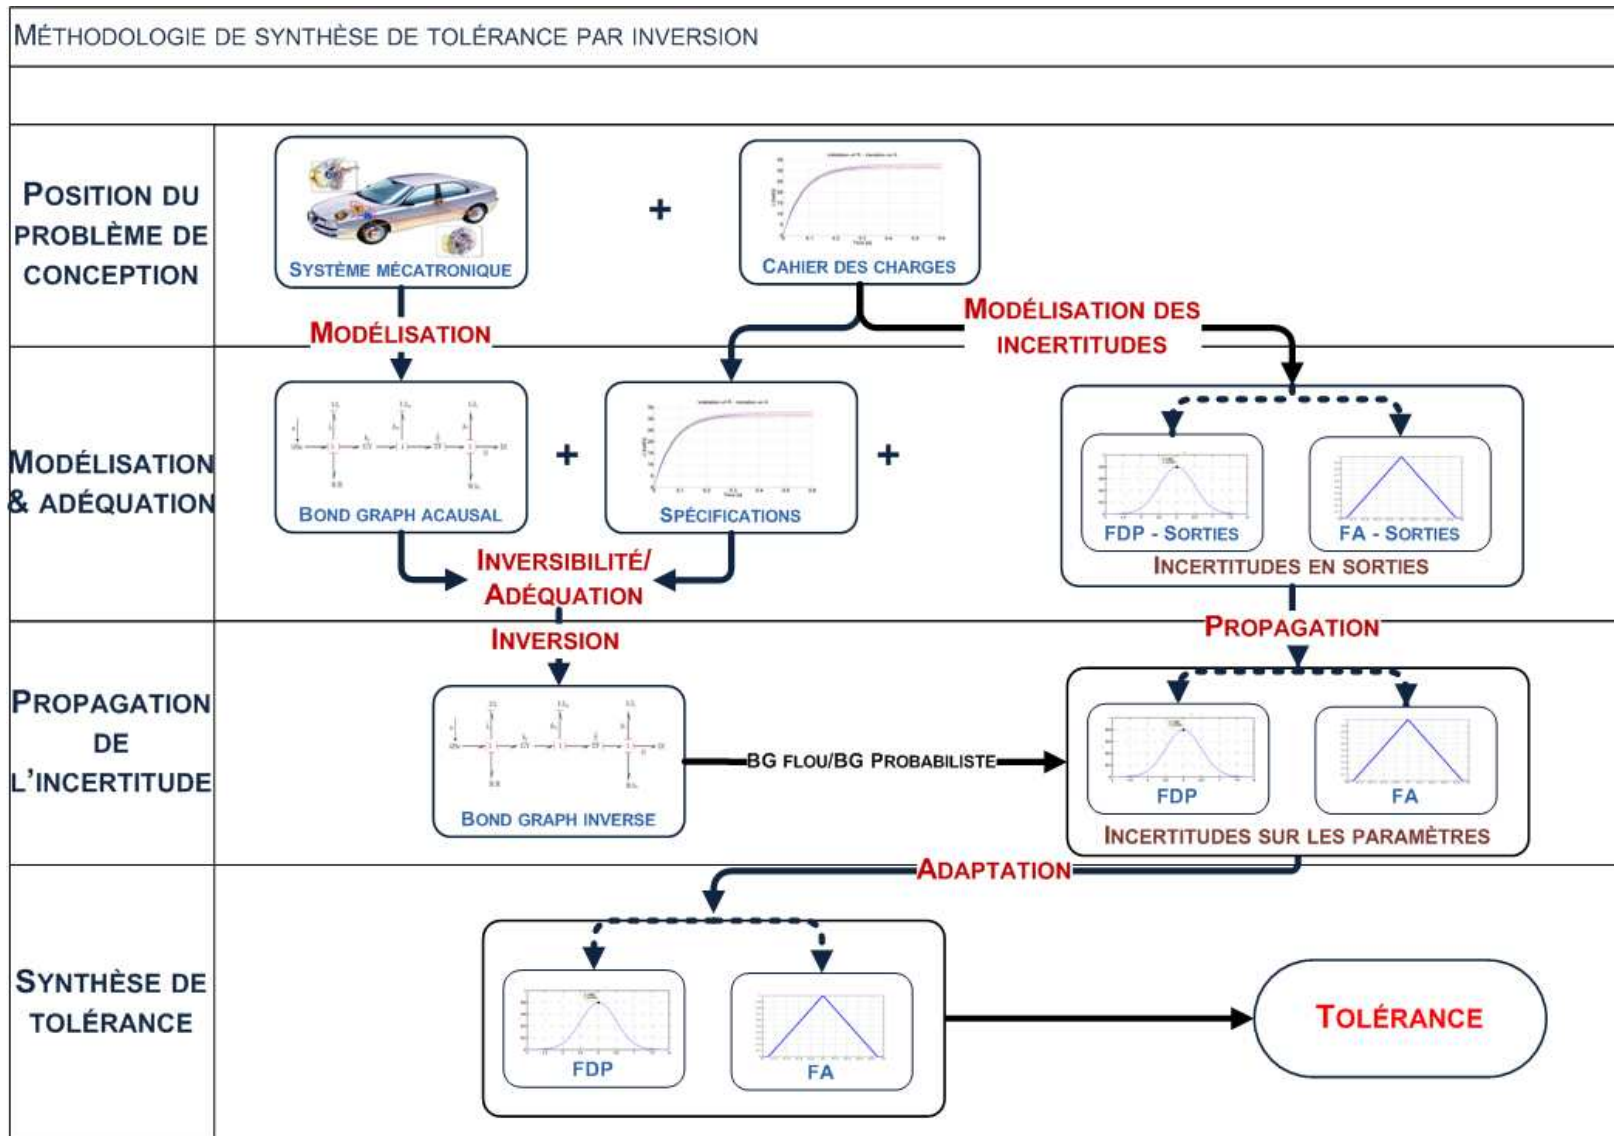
MÉTHODOLOGIE DE SYNTHÈSE DE TOLÉRANCE PAR INVERSION

POSITION DU PROBLÈME DE CONCEPTION

SYSTÈME MÉCATRONIQUE

+

CAHIER DES CHARGES

MODÉLISATION

MODÉLISATION DES INCERTITUDES

MODÉLISATION & ADÉQUATION

BOND GRAPH ACAUSAL

+

SPÉCIFICATIONS

+

FDP - SORTIES

FA - SORTIES

INCERTITUDES EN SORTIES

INVERSIBILITÉ/ ADÉQUATION

INVERSION

PROPAGATION

PROPAGATION DE L'INCERTITUDE

BOND GRAPH INVERSE

BG FLOU/BG PROBABILISTE

FDP

FA

INCERTITUDES SUR LES PARAMÈTRES

ADAPTATION

SYNTHÈSE DE TOLÉRANCE

FDP

FA

TOLÉRANCE